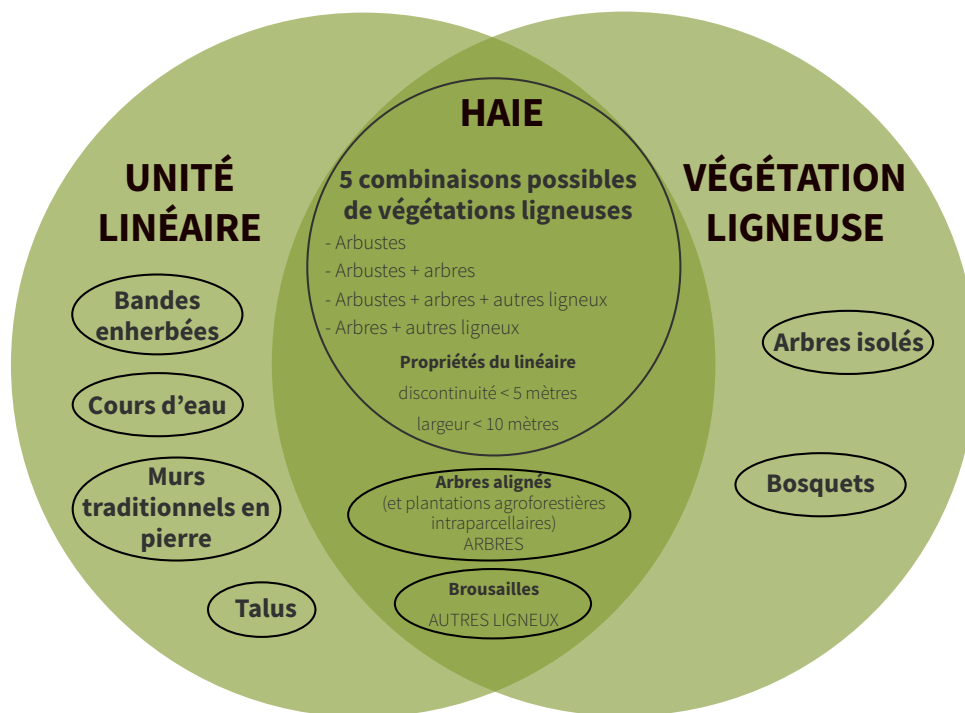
UNITÉ LINÉAIRE

Bandes enherbées

Cours d'eau

Murs traditionnels en pierre

Talus

HAIE

5 combinaisons possibles de végétations ligneuses

- Arbustes
- Arbustes + arbres
- Arbustes + arbres + autres ligneux
- Arbres + autres ligneux

Propriétés du linéaire

discontinuité < 5 mètres

largeur < 10 mètres

Arbres alignés
(et plantations agroforestières intraparcellaires)
ARBRES

Brousailles
AUTRES LIGNEUX

VÉGÉTATION LIGNEUSE

Arbres isolés

Bosquets